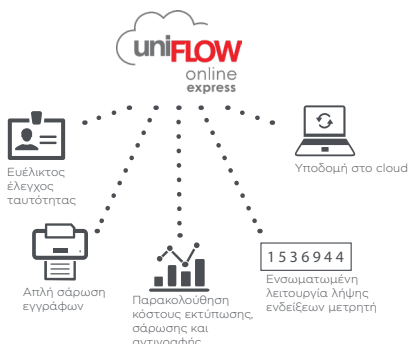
uniFLOW
online
express

Ευέλικτος έλεγχος ταυτότητας

Υποδομή στο cloud

Απλή σάρωση εγγράφων

Παρακολούθηση κόστους εκτύπωσης, σάρωσης και αντιγραφής

1536944

Ενσωματωμένη λειτουργία λήψης ενδείξεων μετρητή